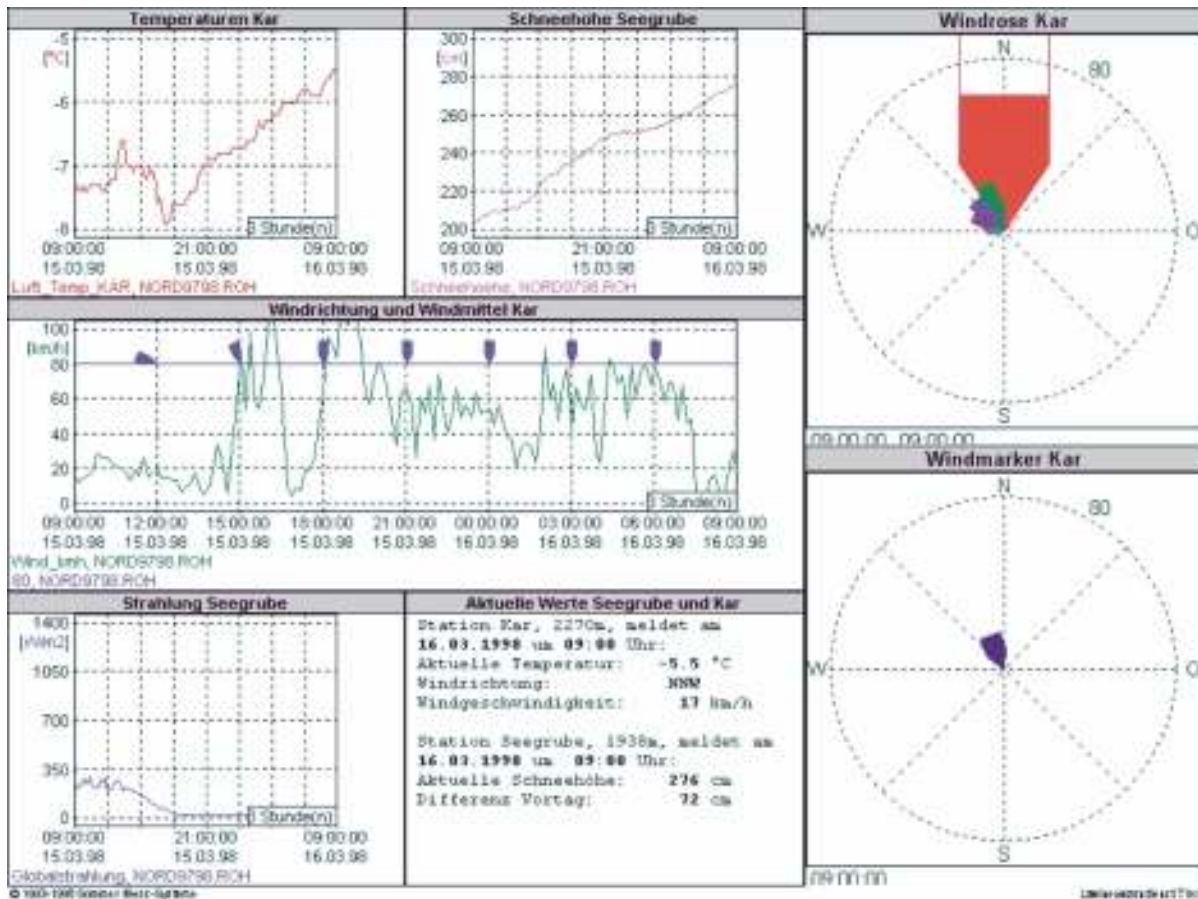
Temperaturen Kar

-5
[°C]
-6
-7
-8
3 Stunde(n)
09:00:00 15.03.98
21:00:00 15.03.98
09:00:00 16.03.98
Luft_Temp_KAR, NORD9798.ROH

Schneehöhe Seegrube

300
[cm]
280
260
240
220
200
3 Stunde(n)
09:00:00 15.03.98
21:00:00 15.03.98
09:00:00 16.03.98
Schneehöhe, NORD9798.ROH

Windrose Kar

N
80
W
O
S
09:00:00...09:00:00

Windrichtung und Windmittel Kar

100
[km/h]
80
60
40
20
0
3 Stunde(n)
09:00:00 15.03.98
12:00:00 15.03.98
15:00:00 15.03.98
18:00:00 15.03.98
21:00:00 15.03.98
00:00:00 16.03.98
03:00:00 16.03.98
06:00:00 16.03.98
09:00:00 16.03.98
Wind_kmh, NORD9798.ROH
80, NORD9798.ROH

Windmarker Kar

N
80
W
O
S
09:00:00

Strahlung Seegrube

1400
[W/m2]
1050
700
350
0
3 Stunde(n)
09:00:00 15.03.98
21:00:00 15.03.98
09:00:00 16.03.98
Globalstrahlung, NORD9798.ROH

Aktuelle Werte Seegrube und Kar

Station Kar, 2270m, meldet am
16.03.1998 um 09:00 Uhr:
Aktuelle Temperatur: -5.5 °C
Windrichtung: NNW
Windgeschwindigkeit: 17 km/h

Station Seegrube, 1938m, meldet am
16.03.1998 um 09:00 Uhr:
Aktuelle Schneehöhe: 276 cm
Differenz Vortag: 72 cm

© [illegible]
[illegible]